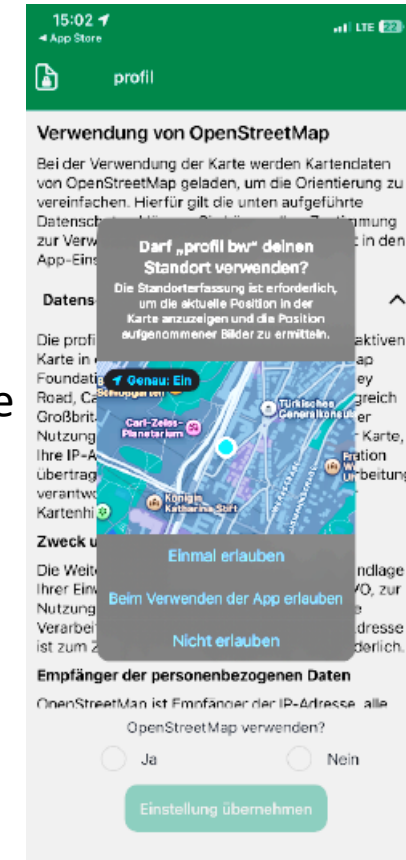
15:02
◂ App Store
LTE 22

profil

Verwendung von OpenStreetMap

Bei der Verwendung der Karte werden Kartendaten von OpenStreetMap geladen, um die Orientierung zu vereinfachen. Hierfür gilt die unten aufgeführte Datenschutz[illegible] Zustimmung zur Verw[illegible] in den App-Eins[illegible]

Datens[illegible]

Die profi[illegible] aktiven Karte in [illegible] ap Foundati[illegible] ey Road, Ca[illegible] greich Großbrit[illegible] er Nutzung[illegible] Karte, Ihre IP-A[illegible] ation übertrag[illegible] rbeitung verantwo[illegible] Kartenhi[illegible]

Zweck u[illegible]

Die Weite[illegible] ndlage Ihrer Einw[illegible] VO, zur Nutzung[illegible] Verarbei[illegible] dresse ist zum Z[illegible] derlich.

Darf „profil bw" deinen Standort verwenden?
Die Standorterfassung ist erforderlich, um die aktuelle Position in der Karte anzuzeigen und die Position aufgenommener Bilder zu ermitteln.

Genau: Ein
Carl-Zeiss-Planetarium
Türkisches Generalkonsulat
Königin Katharina Stift

Einmal erlauben
Beim Verwenden der App erlauben
Nicht erlauben

Empfänger der personenbezogenen Daten

OpenStreetMap ist Empfänger der IP-Adresse, alle

OpenStreetMap verwenden?
Ja
Nein
Einstellung übernehmen